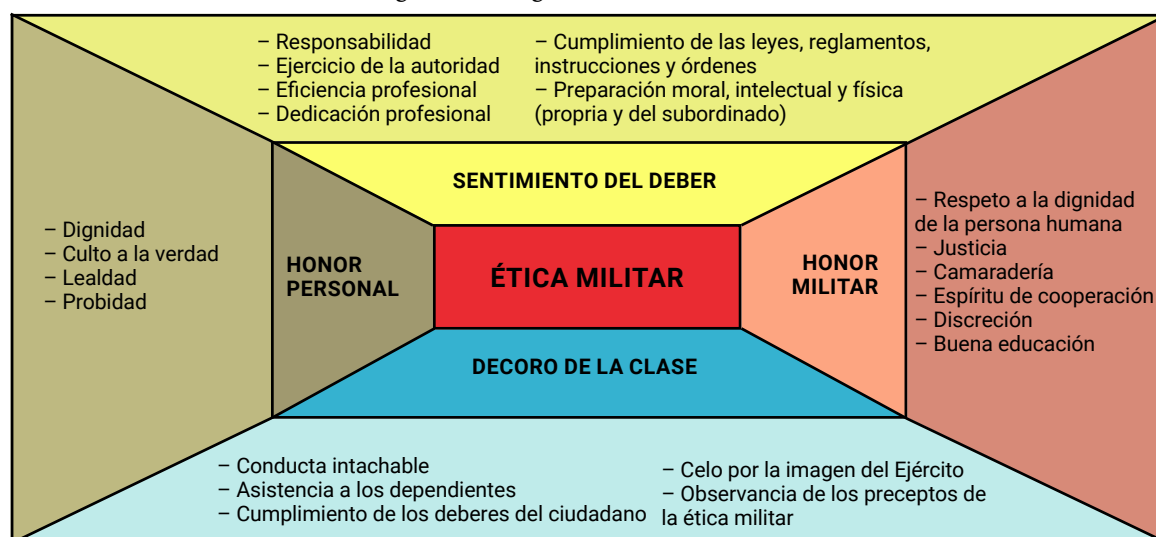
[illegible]

– Responsabilidad
– Ejercicio de la autoridad
– Eficiencia profesional
– Dedicación profesional

– Cumplimiento de las leyes, reglamentos, instrucciones y órdenes
– Preparación moral, intelectual y física (propria y del subordinado)

SENTIMIENTO DEL DEBER

– Dignidad
– Culto a la verdad
– Lealdad
– Probidad

HONOR PERSONAL

ÉTICA MILITAR

HONOR MILITAR

– Respeto a la dignidad de la persona humana
– Justicia
– Camaradería
– Espíritu de cooperación
– Discreción
– Buena educación

DECORO DE LA CLASE

– Conducta intachable
– Asistencia a los dependientes
– Cumplimiento de los deberes del ciudadano

– Celo por la imagen del Ejército
– Observancia de los preceptos de la ética militar